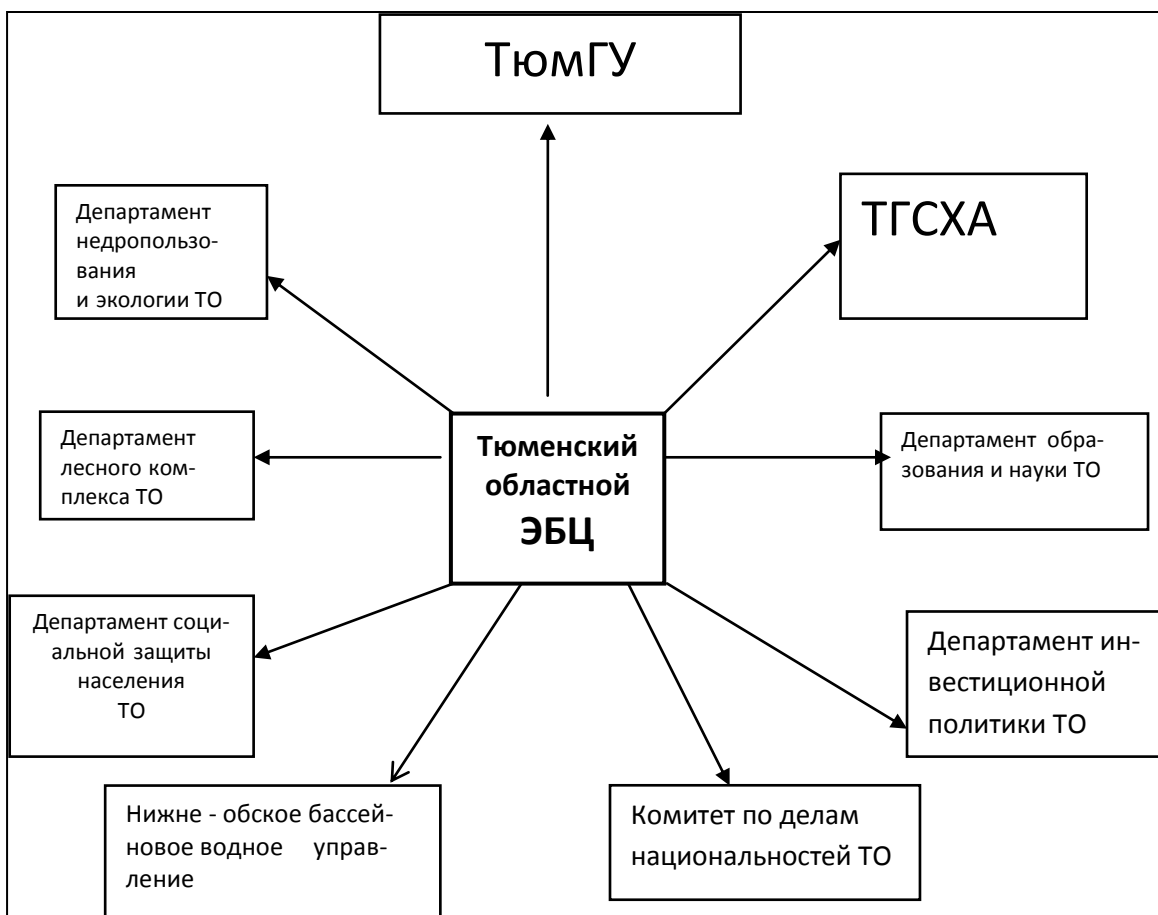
ТюмГУ

Департамент недропользования и экологии ТО

ТГСХА

Департамент лесного комплекса ТО

Тюменский областной ЭБЦ

Департамент образования и науки ТО

Департамент социальной защиты населения ТО

Департамент инвестиционной политики ТО

Нижне - обское бассейновое водное управление

Комитет по делам национальностей ТО